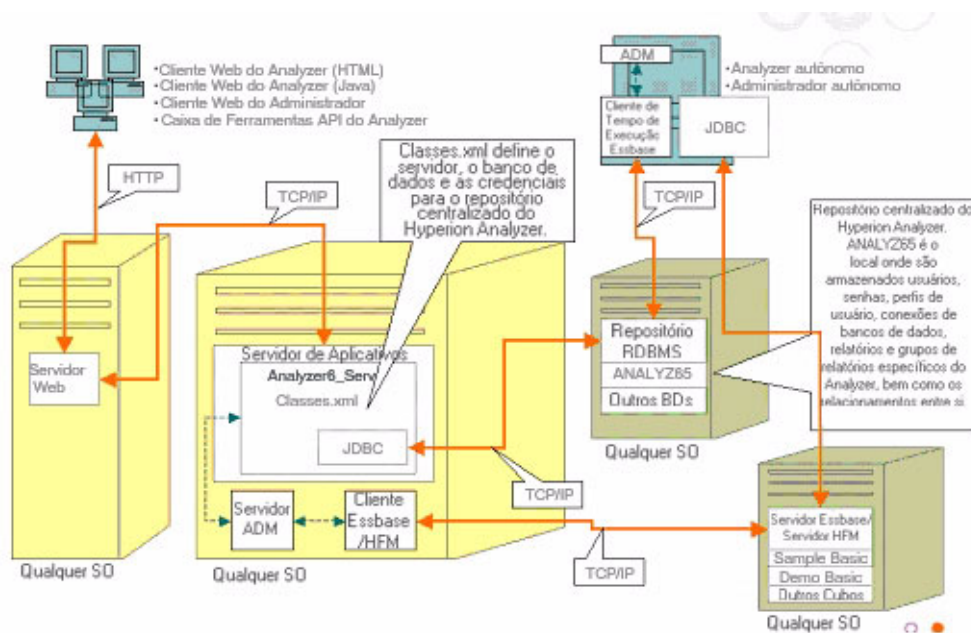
•Cliente Web do Analyzer (HTML)
•Cliente Web do Analyzer (Java)
•Cliente Web do Administrador
•Caixa de Ferramentas API do Analyzer

ADM

Cliente de Tempo de Execução Essbase

JDBC

•Analyzer autônomo
•Administrador autônomo

HTTP

TCP/IP

Classes.xml define o servidor, o banco de dados e as credenciais para o repositório centralizado do Hyperion Analyzer.

TCP/IP

Repositório centralizado do Hyperion Analyzer. ANALYZ65 é o local onde são armazenados usuários, senhas, perfis de usuário, conexões de bancos de dados, relatórios e grupos de relatórios específicos do Analyzer, bem como os relacionamentos entre si.

Servidor Web

Servidor de Aplicativos

Analyzer6_Serv

Classes.xml

JDBC

Repositório RDBMS

ANALYZ65

Outros BDs

Qualquer SO

TCP/IP

Servidor ADM

Cliente Essbase /HFM

Servidor Essbase/ Servidor HFM

Sample Basic

Demo Basic

Outros Cubos

Qualquer SO

Qualquer SO

TCP/IP

Qualquer SO